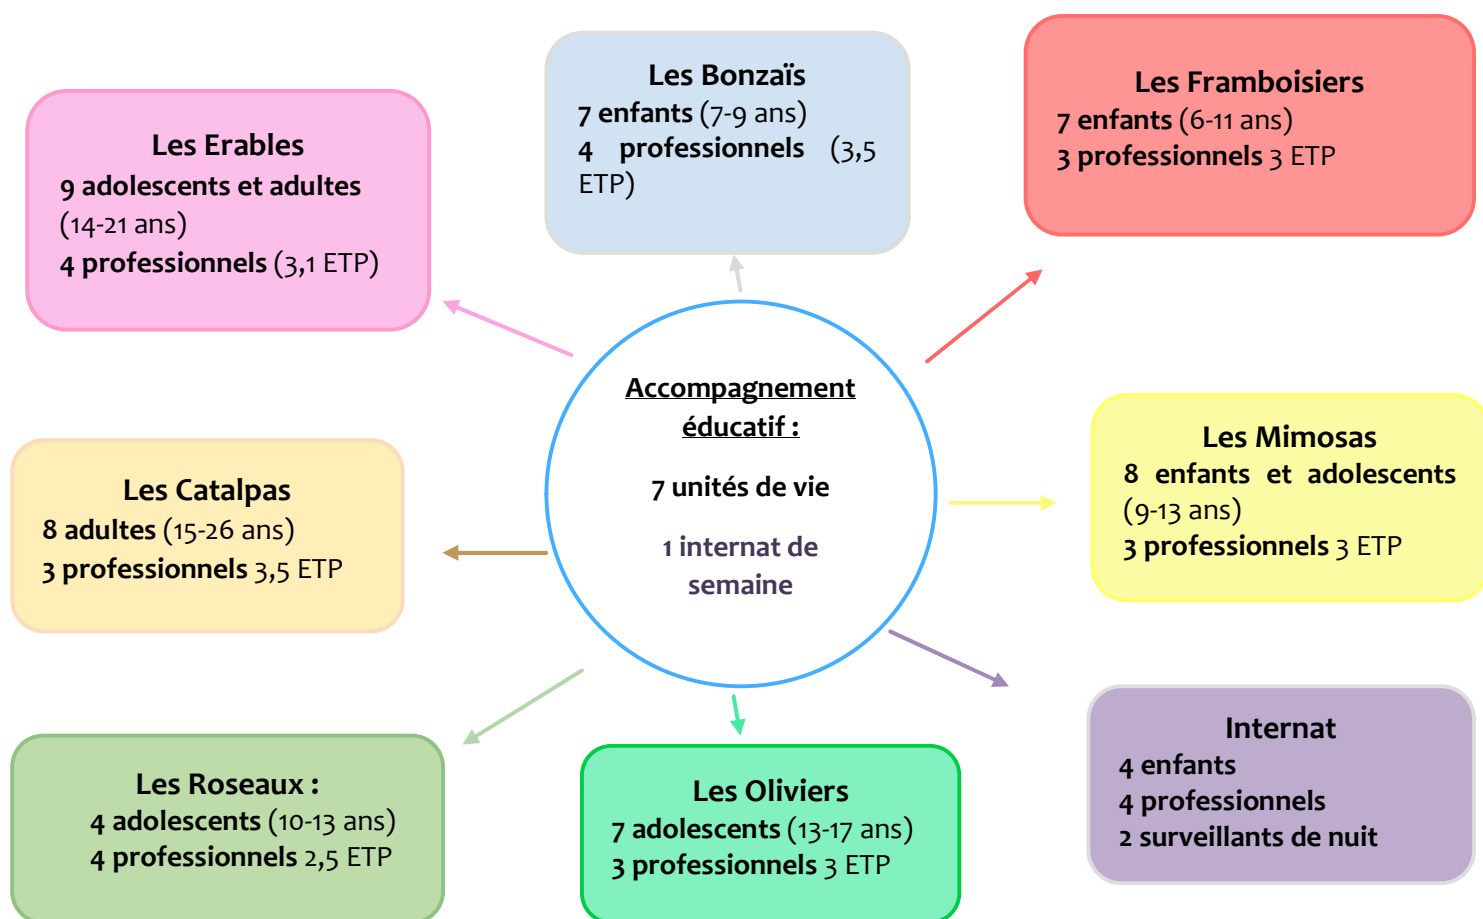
Accompagnement éducatif :

7 unités de vie

1 internat de semaine

Les Erables
9 adolescents et adultes (14-21 ans)
4 professionnels (3,1 ETP)

Les Bonzaïs
7 enfants (7-9 ans)
4 professionnels (3,5 ETP)

Les Framboisiers
7 enfants (6-11 ans)
3 professionnels 3 ETP

Les Catalpas
8 adultes (15-26 ans)
3 professionnels 3,5 ETP

Les Mimosas
8 enfants et adolescents (9-13 ans)
3 professionnels 3 ETP

Les Roseaux :
4 adolescents (10-13 ans)
4 professionnels 2,5 ETP

Les Oliviers
7 adolescents (13-17 ans)
3 professionnels 3 ETP

Internat
4 enfants
4 professionnels
2 surveillants de nuit